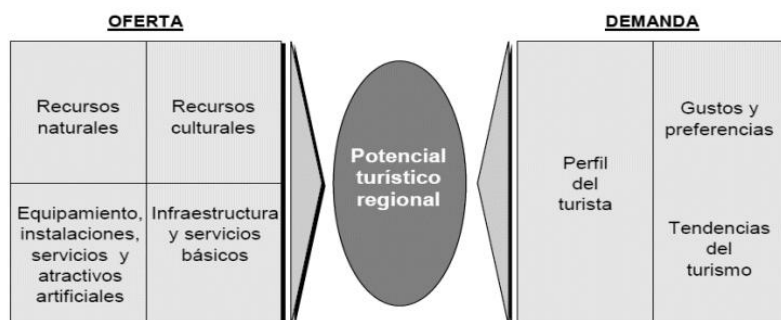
OFERTA

Recursos naturales

Recursos culturales

Equipamiento, instalaciones, servicios y atractivos artificiales

Infraestructura y servicios básicos

Potencial turístico regional

DEMANDA

Perfil del turista

Gustos y preferencias

Tendencias del turismo